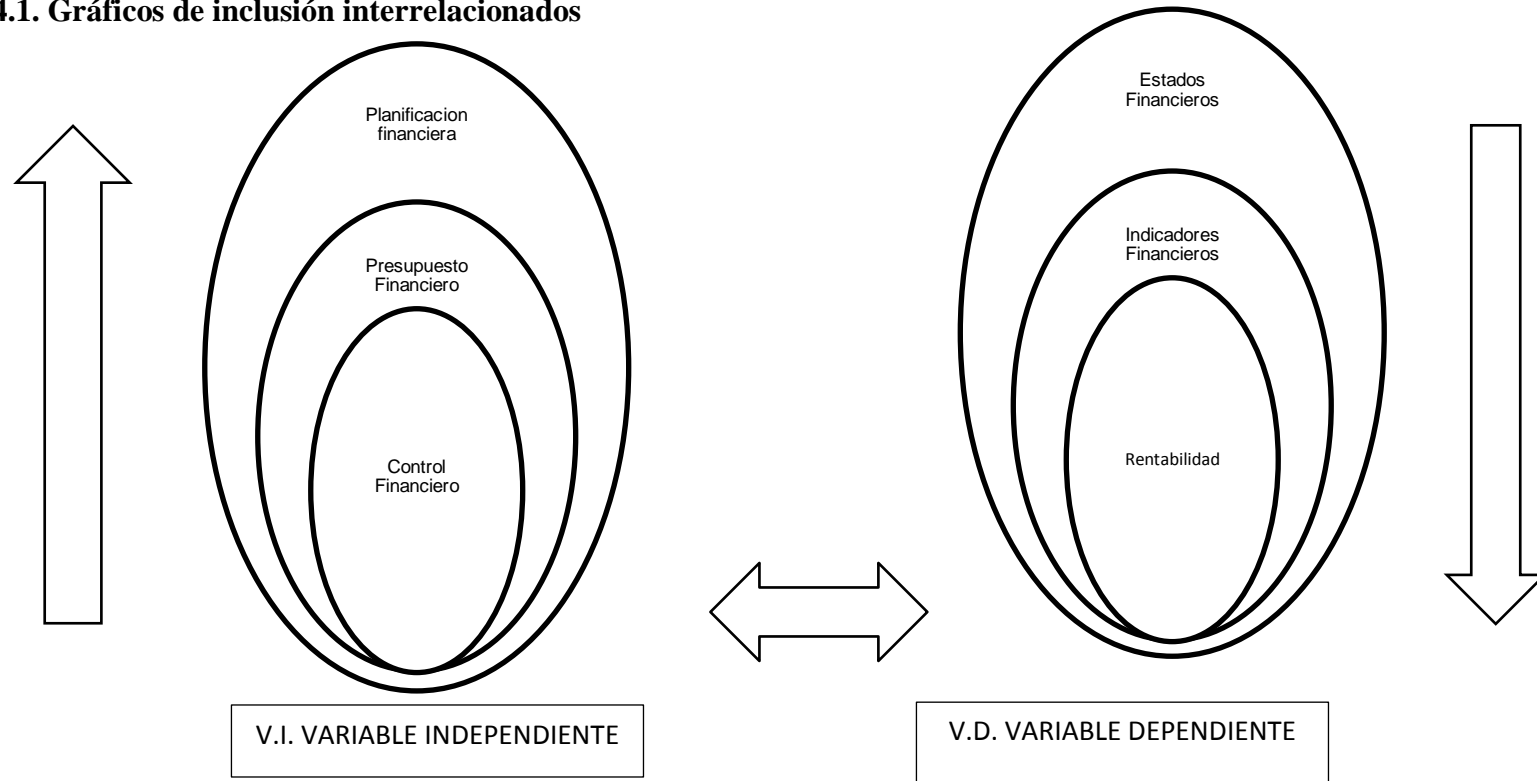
4.1. Gráficos de inclusión interrelacionados

Planificacion financiera

Presupuesto Financiero

Control Financiero

V.I. VARIABLE INDEPENDIENTE

Estados Financieros

Indicadores Financieros

Rentabilidad

V.D. VARIABLE DEPENDIENTE